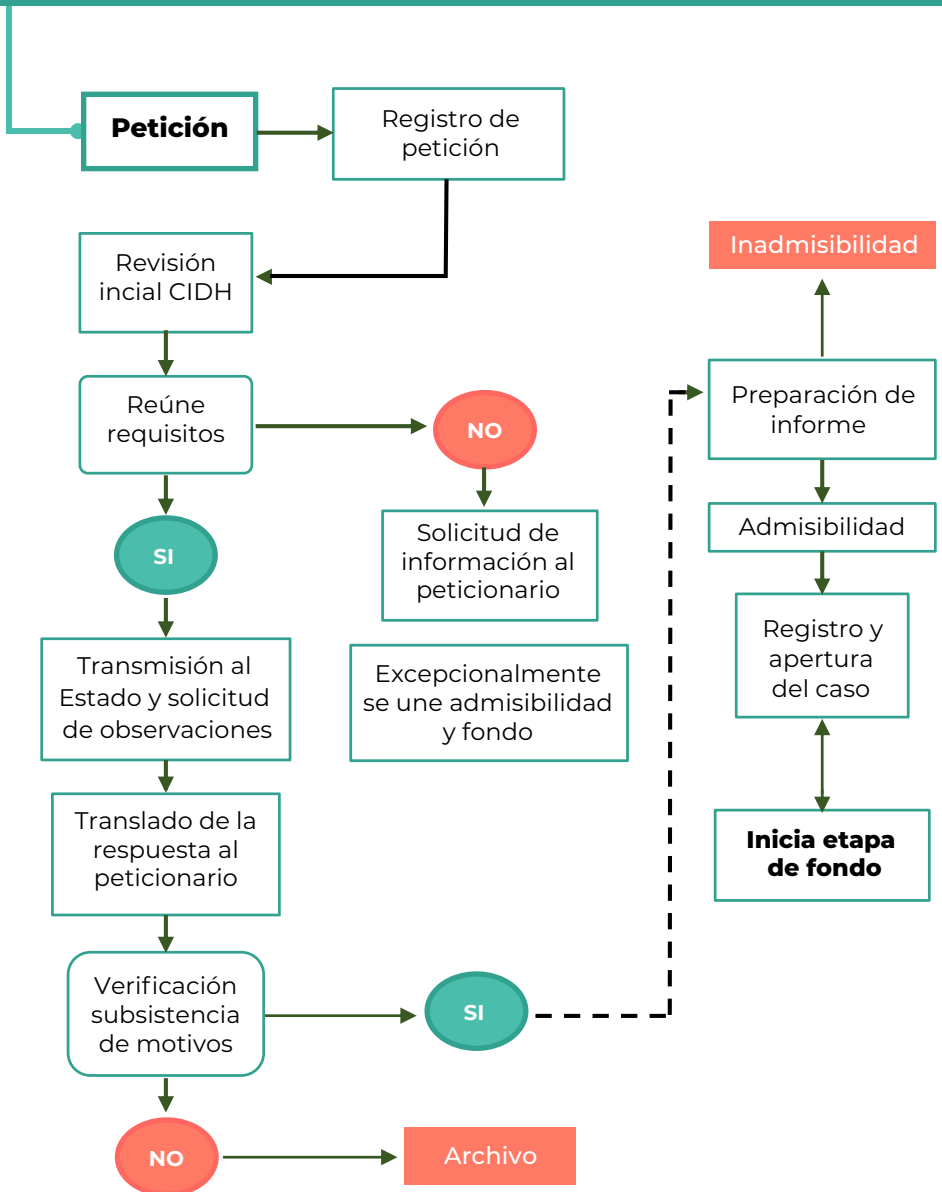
Petición

Registro de petición

Revisión incial CIDH

Reúne requisitos

NO

Solicitud de información al peticionario

SI

Transmisión al Estado y solicitud de observaciones

Excepcionalmente se une admisibilidad y fondo

Translado de la respuesta al peticionario

Verificación subsistencia de motivos

SI

NO

Archivo

Inadmisibilidad

Preparación de informe

Admisibilidad

Registro y apertura del caso

Inicia etapa de fondo